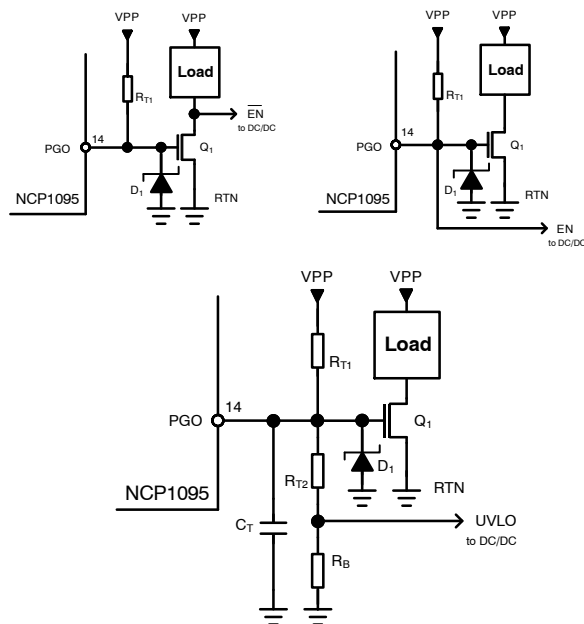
VPP
VPP
Load
$R_{T1}$
$\overline{EN}$
to DC/DC
PGO
14
$Q_1$
$D_1$
RTN
NCP1095

VPP
VPP
Load
$R_{T1}$
PGO
14
$Q_1$
$D_1$
RTN
NCP1095
EN
to DC/DC

VPP
VPP
Load
$R_{T1}$
PGO
14
$Q_1$
$R_{T2}$
$D_1$
RTN
NCP1095
UVLO
to DC/DC
$C_T$
$R_B$